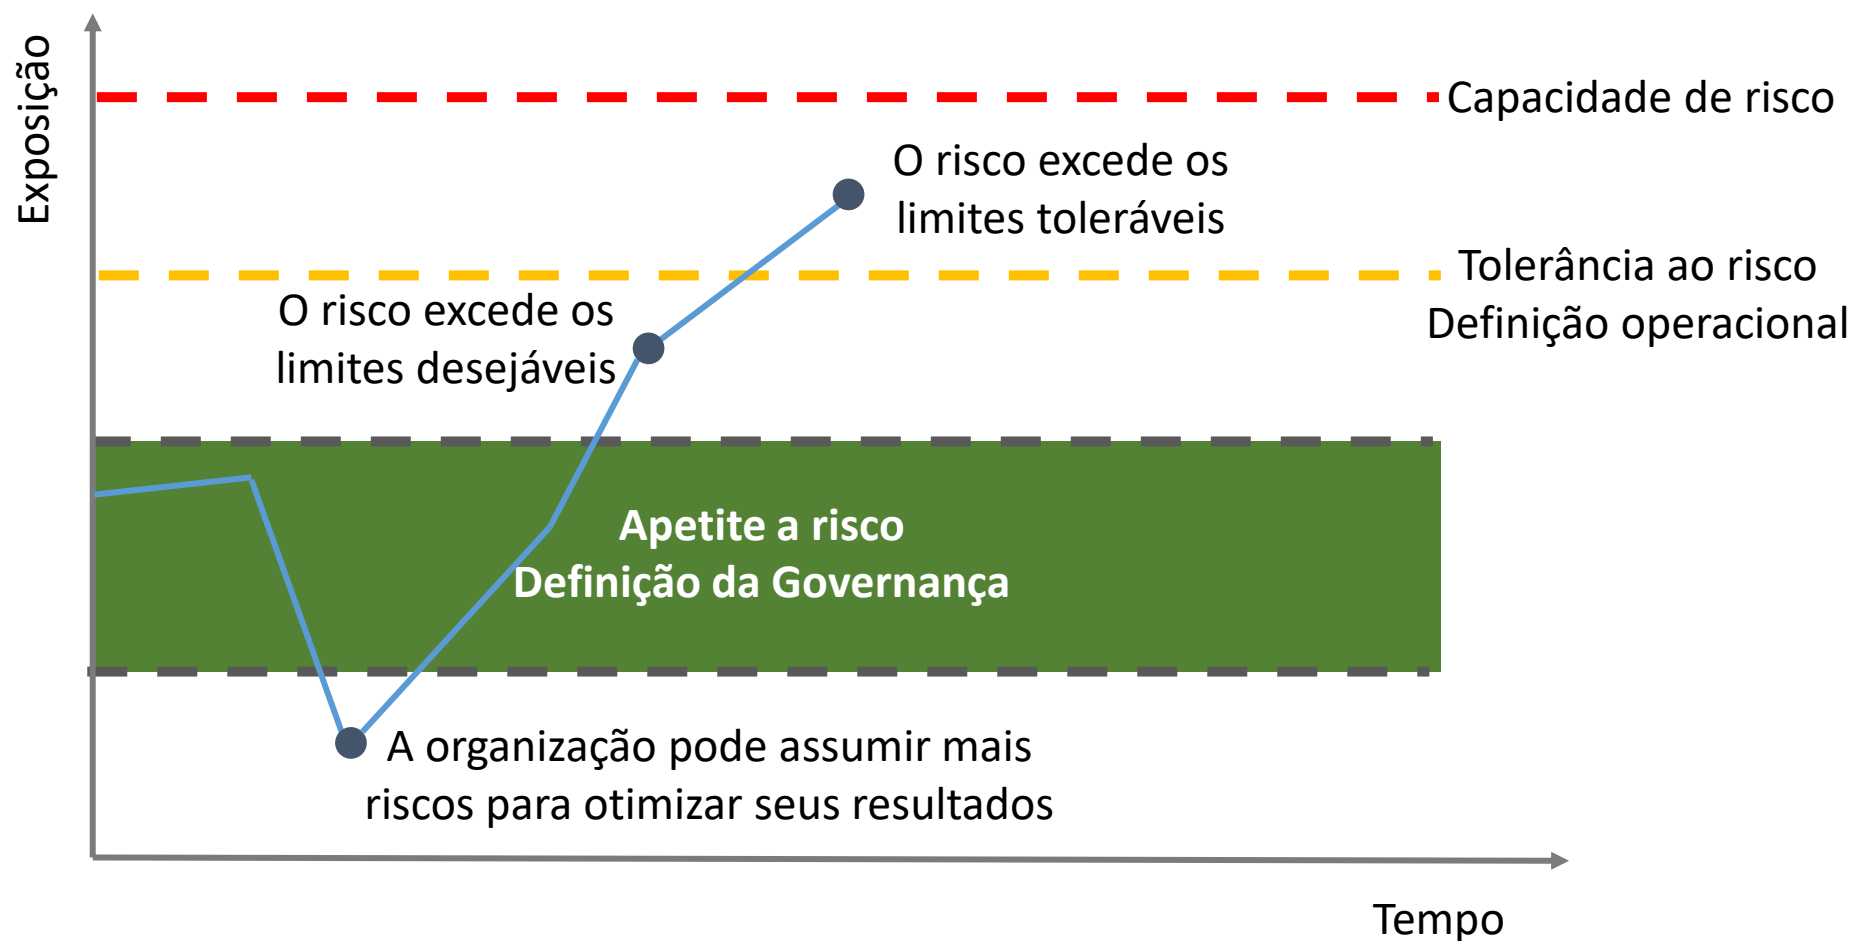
Exposição

Capacidade de risco

O risco excede os limites toleráveis

Tolerância ao risco
Definição operacional

O risco excede os limites desejáveis

Apetite a risco
Definição da Governança

A organização pode assumir mais riscos para otimizar seus resultados

Tempo